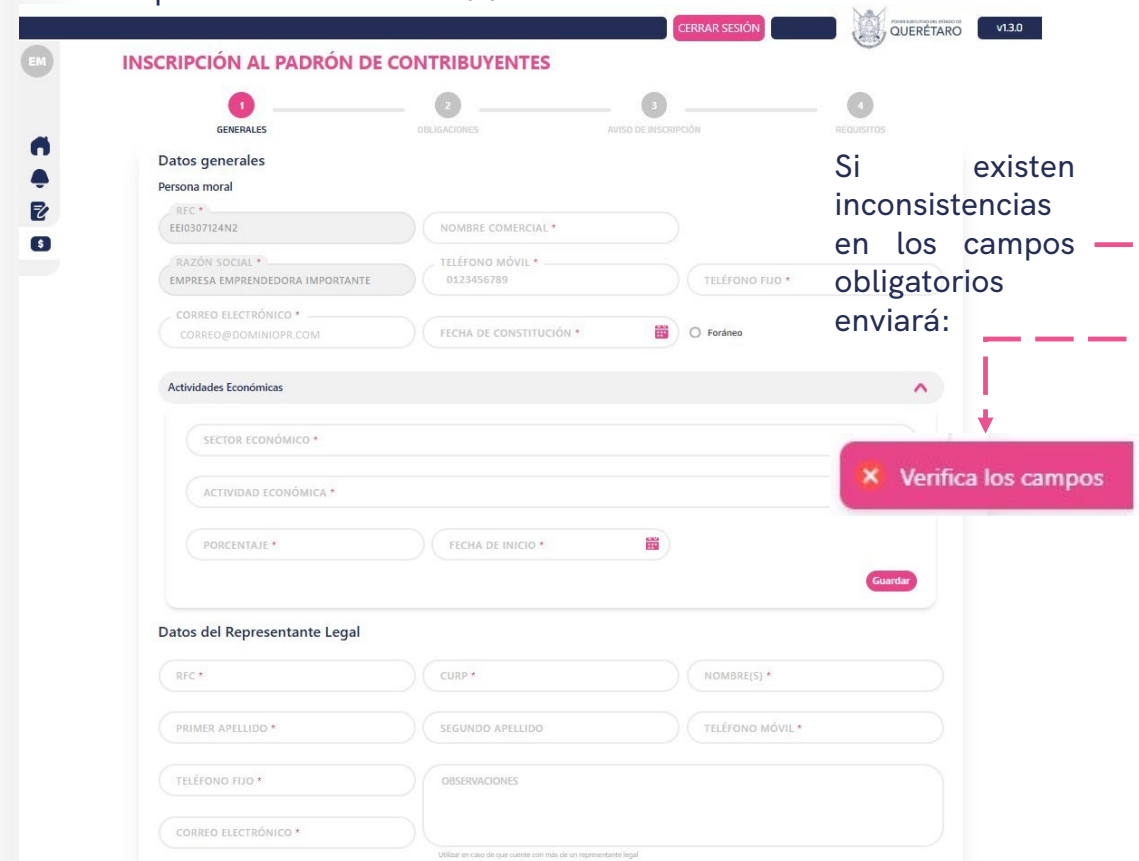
CERRAR SESIÓN

PODER EJECUTIVO DEL ESTADO DE QUERÉTARO

v1.3.0

EM

INSCRIPCIÓN AL PADRÓN DE CONTRIBUYENTES

1 GENERALES

2 OBLIGACIONES

3 AVISO DE INSCRIPCIÓN

4 REQUISITOS

Datos generales

Persona moral

RFC * EEI0307124N2

NOMBRE COMERCIAL *

RAZÓN SOCIAL * EMPRESA EMPRENDEDORA IMPORTANTE

TELÉFONO MÓVIL * 0123456789

TELÉFONO FIJO *

CORREO ELECTRÓNICO * CORREO@DOMINIOPR.COM

FECHA DE CONSTITUCIÓN *

Foráneo

Si existen inconsistencias en los campos obligatorios enviará:

Actividades Económicas

SECTOR ECONÓMICO *

ACTIVIDAD ECONÓMICA *

PORCENTAJE *

FECHA DE INICIO *

Verifica los campos

Guardar

Datos del Representante Legal

RFC *

CURP *

NOMBRE(S) *

PRIMER APELLIDO *

SEGUNDO APELLIDO

TELÉFONO MÓVIL *

TELÉFONO FIJO *

OBSERVACIONES

CORREO ELECTRÓNICO *

Utilizar en caso de que cuente con más de un representante legal